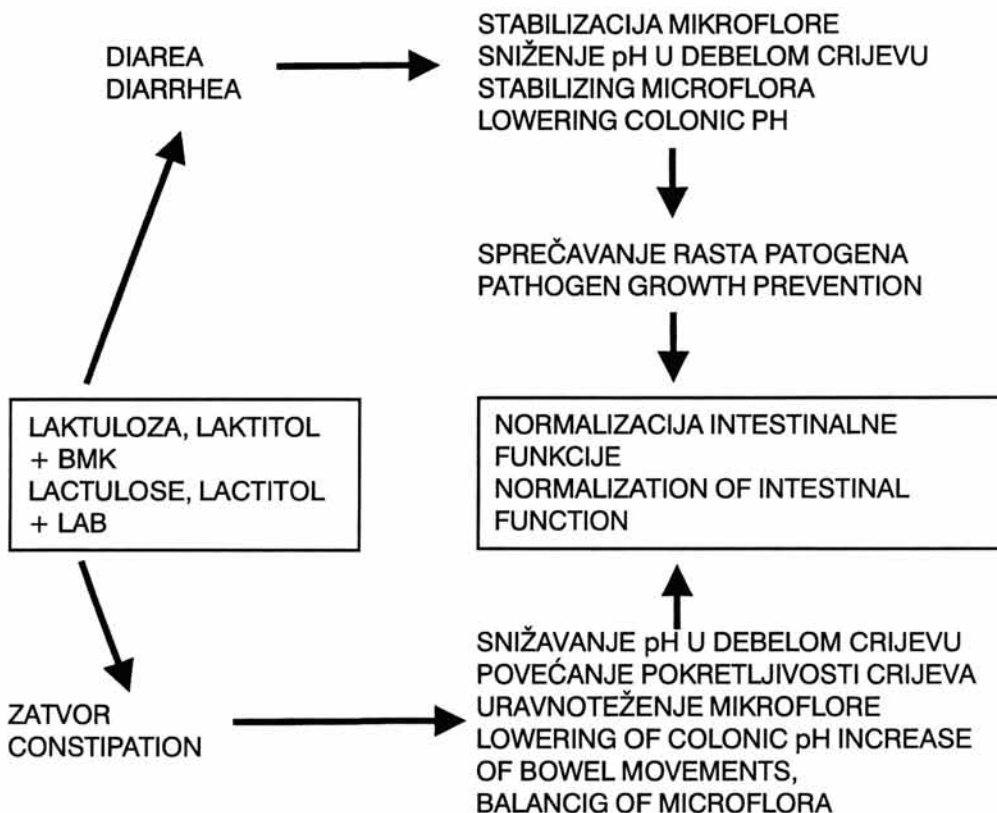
DIAREA
DIARRHEA

STABILIZACIJA MIKROFLORE
SNIŽENJE pH U DEBELOM CRIJEVU
STABILIZING MICROFLORA
LOWERING COLONIC PH

SPREČAVANJE RASTA PATOGENA
PATHOGEN GROWTH PREVENTION

LAKTULOZA, LAKTITOL
+ BMK
LACTULOSE, LACTITOL
+ LAB

NORMALIZACIJA INTESTINALNE FUNKCIJE
NORMALIZATION OF INTESTINAL FUNCTION

ZATVOR
CONSTIPATION

SNIŽAVANJE pH U DEBELOM CRIJEVU
POVEĆANJE POKRETLJIVOSTI CRIJEVA
URAVNOTEŽENJE MIKROFLORE
LOWERING OF COLONIC pH INCREASE OF BOWEL MOVEMENTS,
BALANCIG OF MICROFLORA